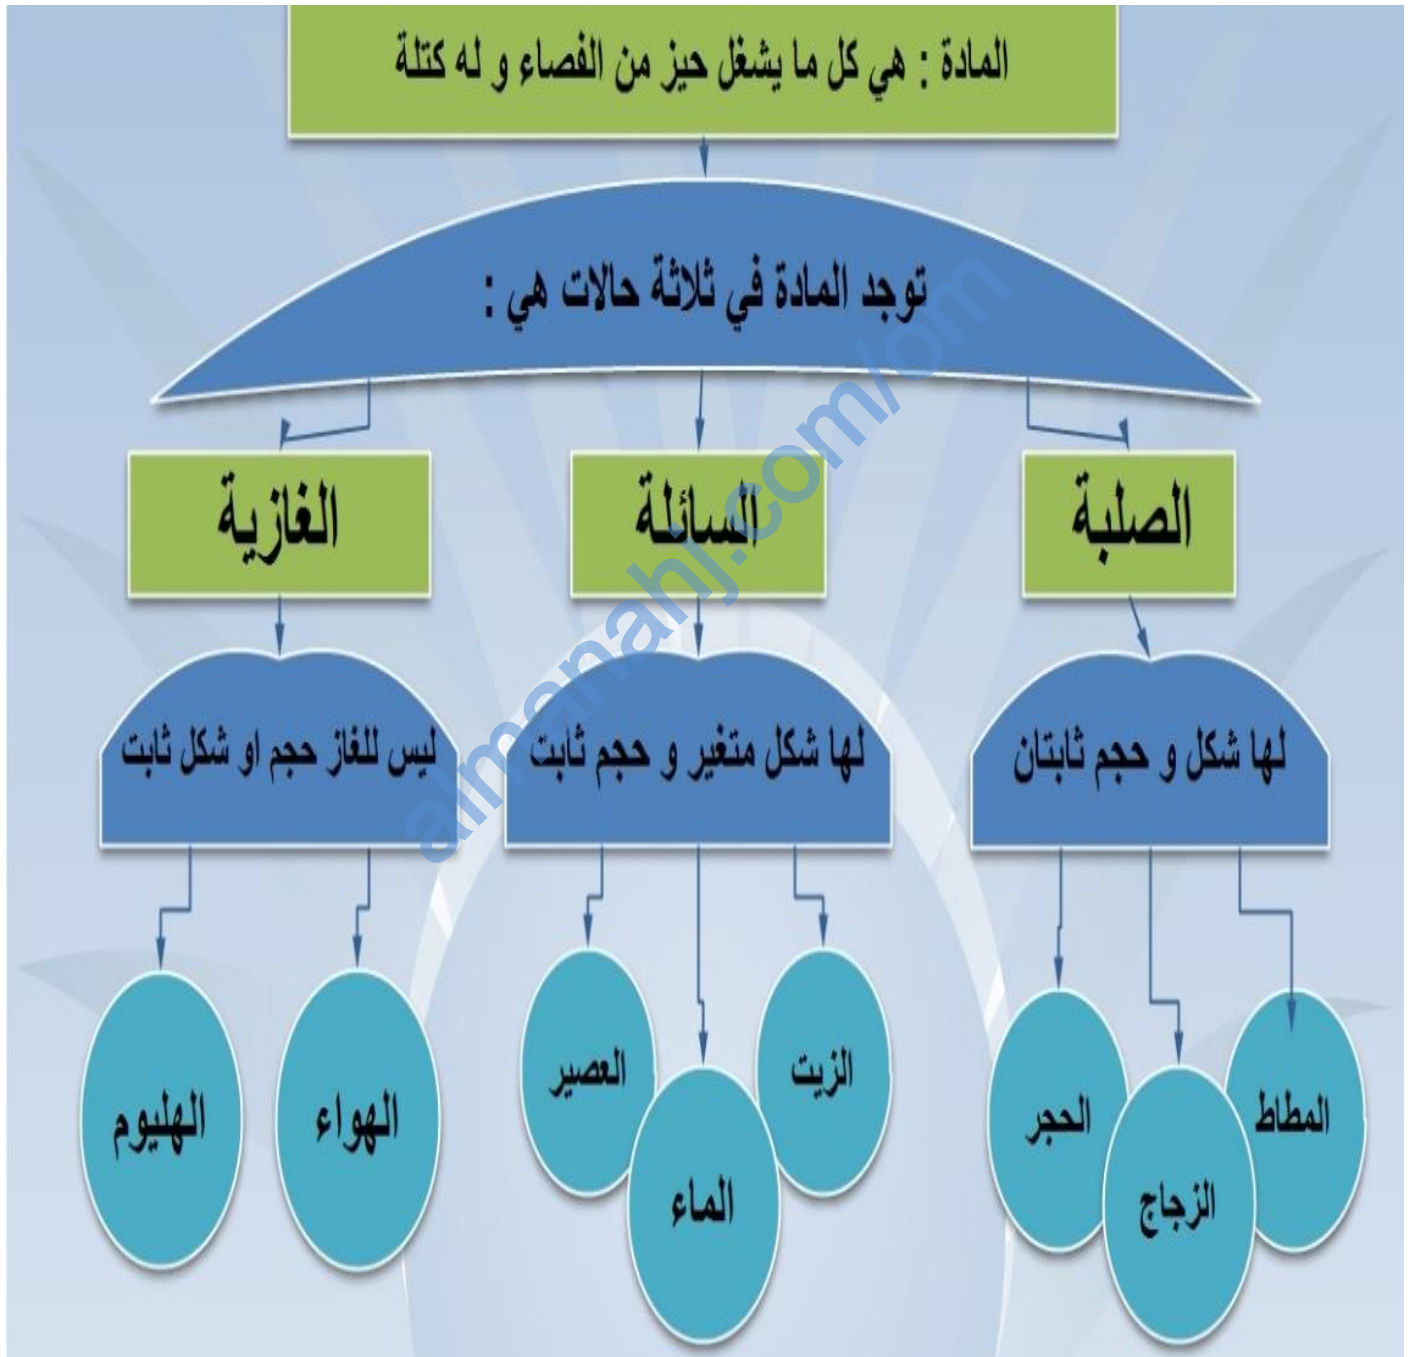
المادة : هي كل ما يشغل حيز من الفضاء و له كتلة

توجد المادة في ثلاثة حالات هي :

الصلبة

السائلة

الغازية

لها شكل و حجم ثابتان

لها شكل متغير و حجم ثابت

ليس للغاز حجم او شكل ثابت

المطاط

الزجاج

الحجر

الزيت

الماء

العصير

الهواء

الهليوم

almanahj.com/om